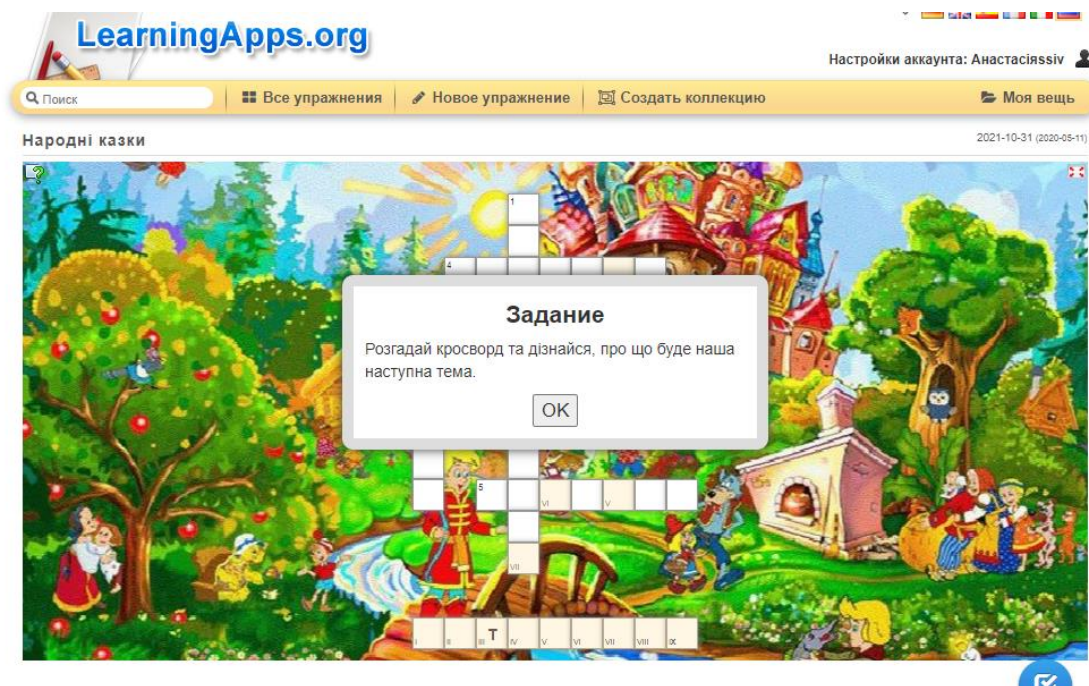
LearningApps.org

Настройки аккаунта: Анастасіяssiv

Поиск
Все упражнения
Новое упражнение
Создать коллекцию
Моя вещь

Народні казки

2021-10-31 (2020-05-11)

1
4
5
VI
V
VII

Задание

Розгадай кросворд та дізнайся, про що буде наша наступна тема.

OK

I II III T IV V VI VII VIII IX